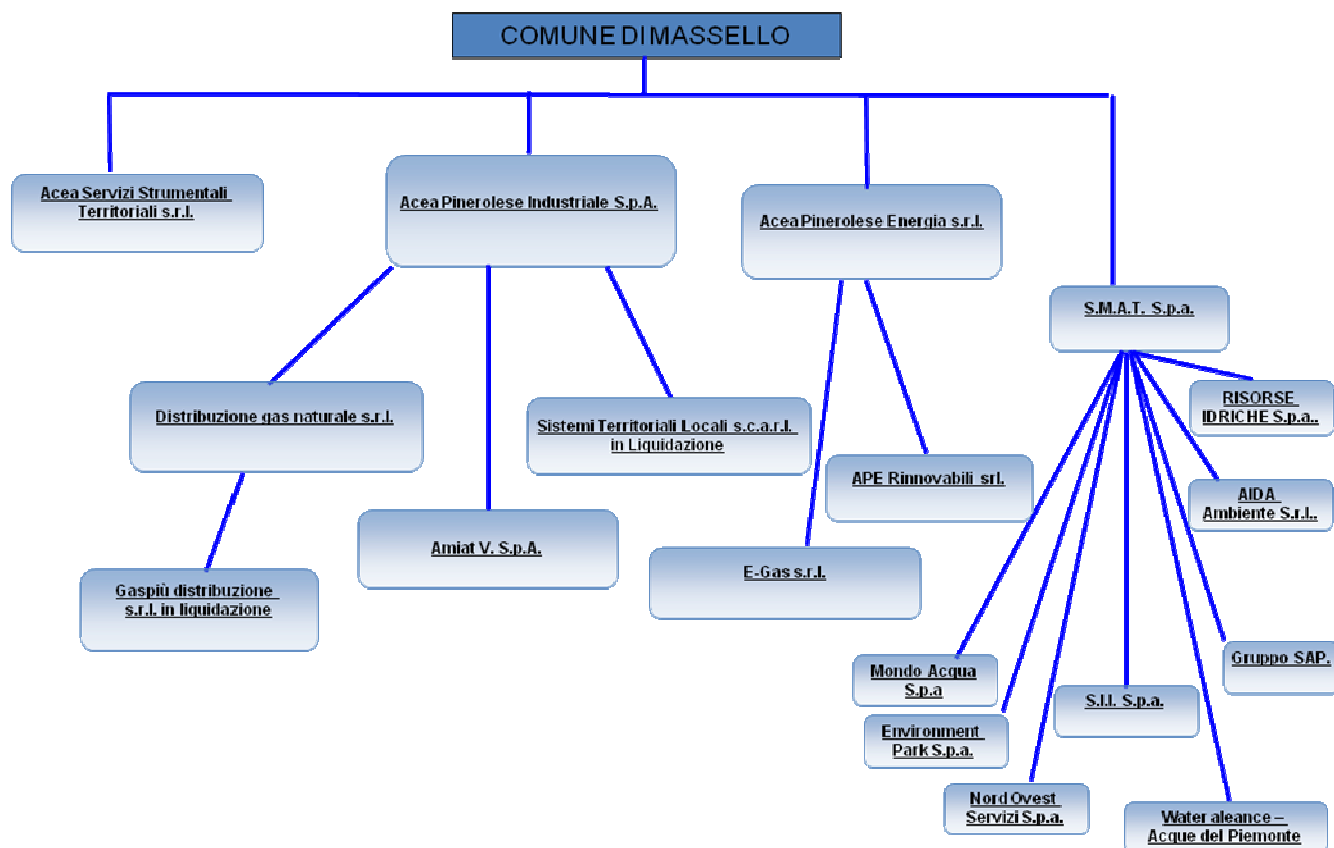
COMUNE DI MASSELLO

Acea Servizi Strumentali Territoriali s.r.l.

Acea Pinerolese Industriale S.p.A.

Acea Pinerolese Energia s.r.l.

S.M.A.T. S.p.a.

Distribuzione gas naturale s.r.l.

Sistemi Territoriali Locali s.c.a.r.l. in Liquidazione

RISORSE IDRICHE S.p.a..

APE Rinnovabili srl.

AIDA Ambiente S.r.l..

Amiat V. S.p.A.

Gaspiù distribuzione s.r.l. in liquidazione

E-Gas s.r.l.

Gruppo SAP.

Mondo Acqua S.p.a

S.I.I. S.p.a.

Environment Park S.p.a.

Nord Ovest Servizi S.p.a.

Water aleance – Acque del Piemonte